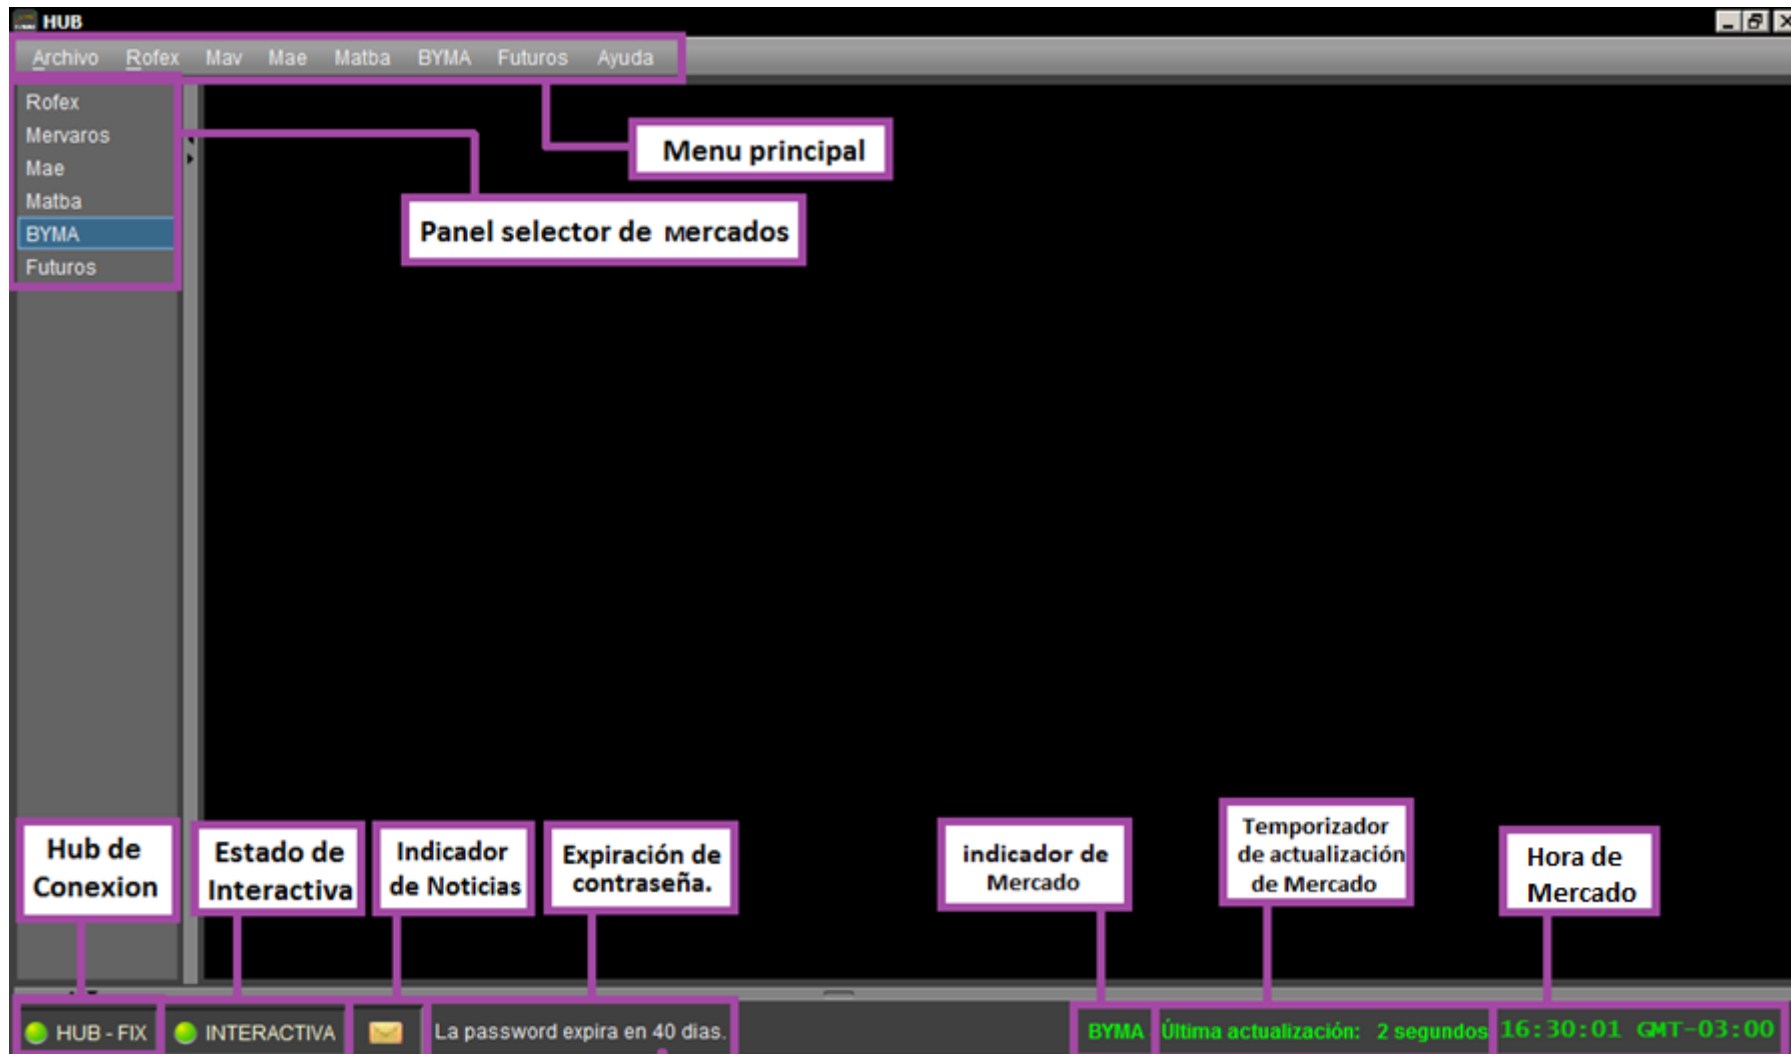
HUB

Archivo Rofex Mav Mae Matba BYMA Futuros Ayuda

Rofex
Mervaros
Mae
Matba
BYMA
Futuros

Menu principal

Panel selector de Mercados

Hub de Conexion

Estado de Interactiva

Indicador de Noticias

Expiración de contraseña.

indicador de Mercado

Temporizador de actualización de Mercado

Hora de Mercado

HUB - FIX INTERACTIVA La password expira en 40 dias. BYMA Última actualización: 2 segundos 16:30:01 GMT-03:00